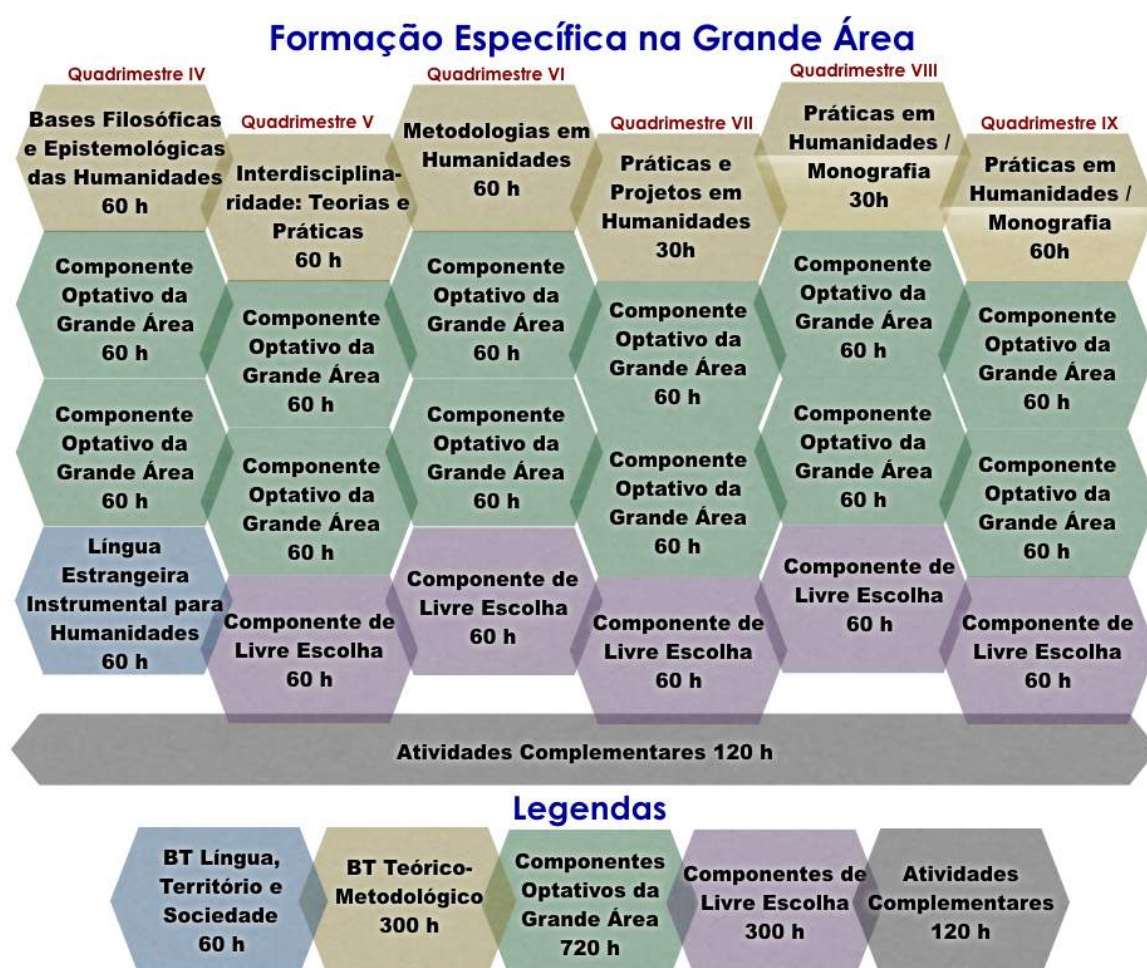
Formação Específica na Grande Área

Quadrimestre IV
Bases Filosóficas e Epistemológicas das Humanidades 60 h
Componente Optativo da Grande Área 60 h
Componente Optativo da Grande Área 60 h
Língua Estrangeira Instrumental para Humanidades 60 h

Quadrimestre V
Interdisciplinaridade: Teorias e Práticas 60 h
Componente Optativo da Grande Área 60 h
Componente Optativo da Grande Área 60 h
Componente de Livre Escolha 60 h

Quadrimestre VI
Metodologias em Humanidades 60 h
Componente Optativo da Grande Área 60 h
Componente Optativo da Grande Área 60 h
Componente de Livre Escolha 60 h

Quadrimestre VII
Práticas e Projetos em Humanidades 30h
Componente Optativo da Grande Área 60 h
Componente Optativo da Grande Área 60 h
Componente de Livre Escolha 60 h

Quadrimestre VIII
Práticas em Humanidades / Monografia 30h
Componente Optativo da Grande Área 60 h
Componente Optativo da Grande Área 60 h
Componente de Livre Escolha 60 h

Quadrimestre IX
Práticas em Humanidades / Monografia 60h
Componente Optativo da Grande Área 60 h
Componente Optativo da Grande Área 60 h
Componente de Livre Escolha 60 h

Atividades Complementares 120 h

Legendas
BT Língua, Território e Sociedade 60 h
BT Teórico-Metodológico 300 h
Componentes Optativos da Grande Área 720 h
Componentes de Livre Escolha 300 h
Atividades Complementares 120 h